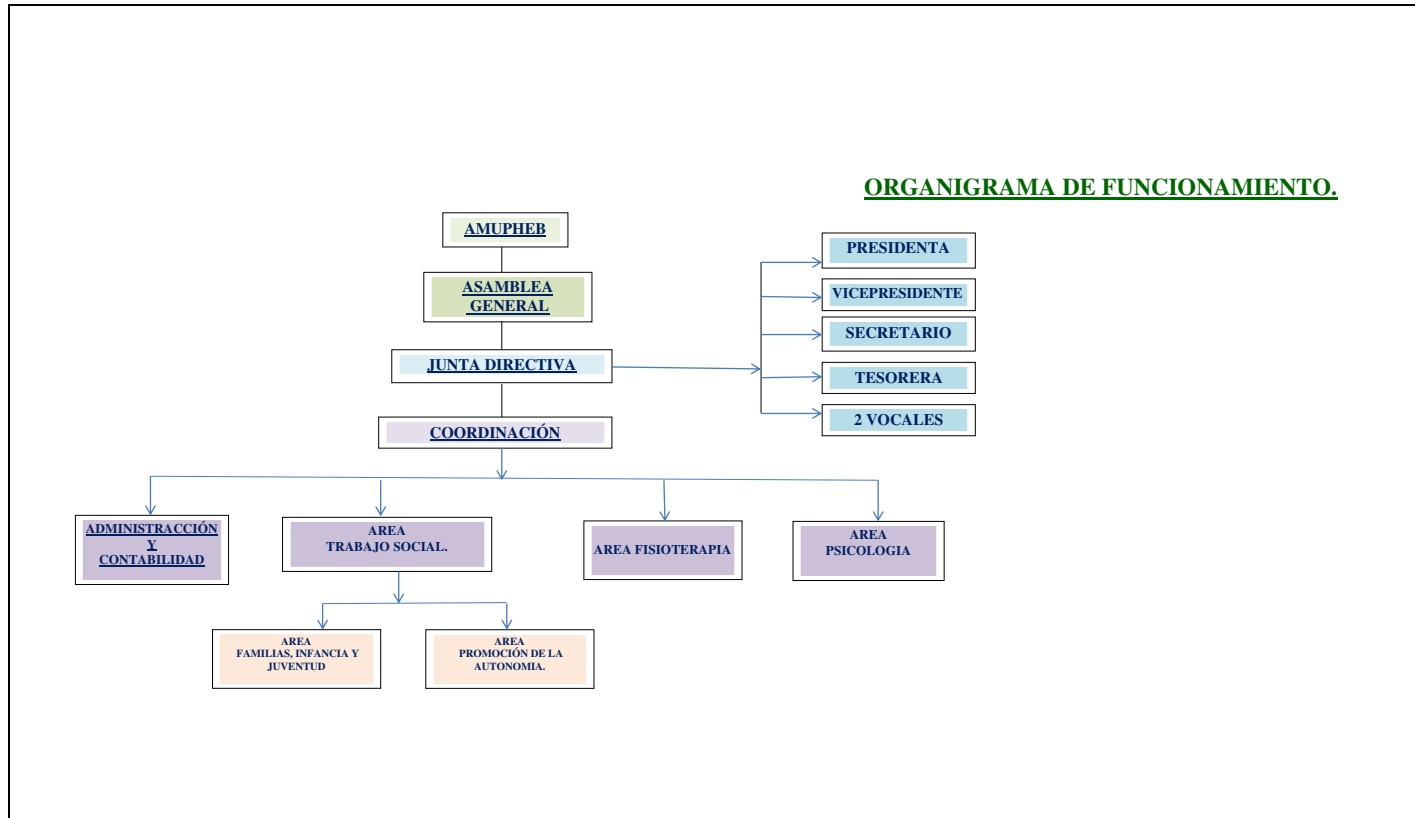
ORGANIGRAMA DE FUNCIONAMIENTO.

AMUPHEB

ASAMBLEA GENERAL

JUNTA DIRECTIVA

PRESIDENTA

VICEPRESIDENTE

SECRETARIO

TESORERA

2 VOCALES

COORDINACIÓN

ADMINISTRACCIÓN Y CONTABILIDAD

AREA TRABAJO SOCIAL.

AREA FISIOTERAPIA

AREA PSICOLOGIA

AREA FAMILIAS, INFANCIA Y JUVENTUD

AREA PROMOCIÓN DE LA AUTONOMIA.